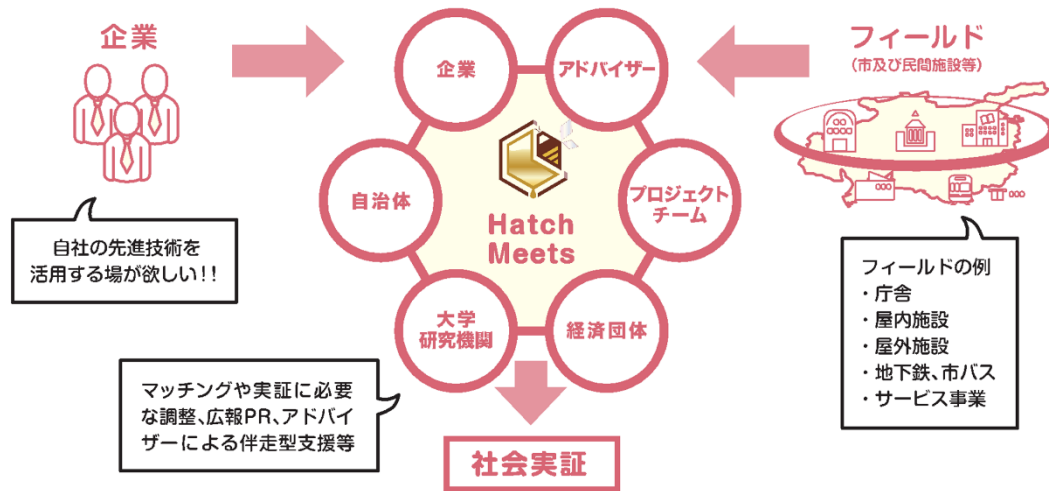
企業

自社の先進技術を活用する場が欲しい!!

企業

アドバイザー

自治体

Hatch Meets

プロジェクトチーム

大学研究機関

経済団体

マッチングや実証に必要な調整、広報PR、アドバイザーによる伴走型支援等

社会実証

フィールド
(市及び民間施設等)

フィールドの例
・庁舎
・屋内施設
・屋外施設
・地下鉄、市バス
・サービス事業